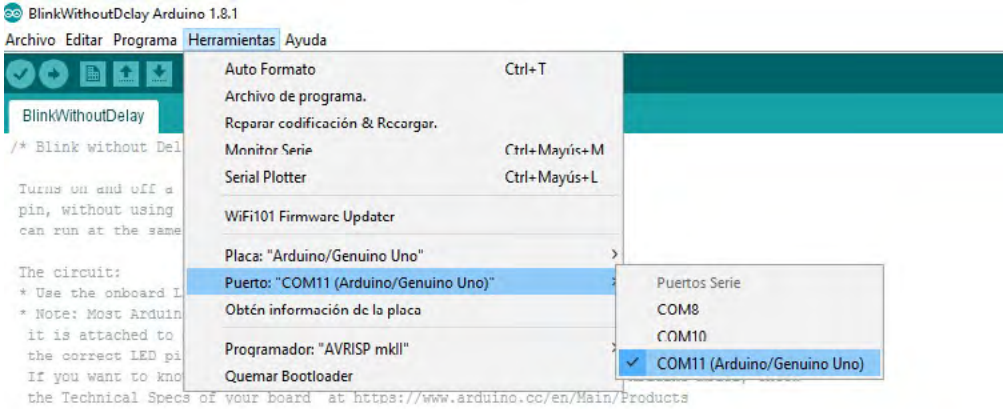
BlinkWithoutDelay Arduino 1.8.1

Archivo Editar Programa Herramientas Ayuda

BlinkWithoutDelay

/* Blink without Del

Turns on and off a
pin, without using
can run at the same

The circuit:
* Use the onboard L
* Note: Most Arduin
it is attached to
the correct LED pi
If you want to kno
the Technical Specs of your board at https://www.arduino.cc/en/Main/Products

Auto Formato Ctrl+T
Archivo de programa.
Reparar codificación & Recargar.
Monitor Serie Ctrl+Mayús+M
Serial Plotter Ctrl+Mayús+L
WiFi101 Firmware Updater
Placa: "Arduino/Genuino Uno"
Puerto: "COM11 (Arduino/Genuino Uno)"
Obtén información de la placa
Programador: "AVRISP mkII"
Quemar Bootloader

Puertos Serie
COM8
COM10
✓ COM11 (Arduino/Genuino Uno)